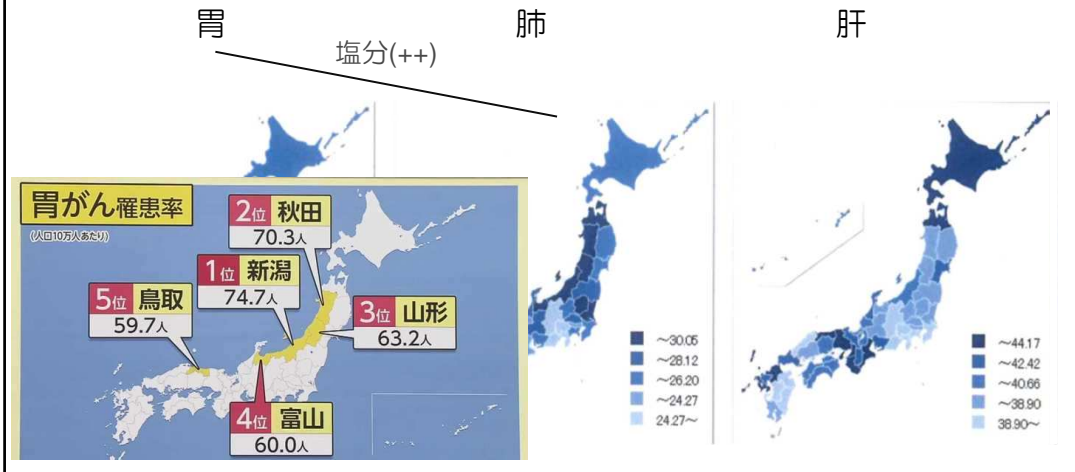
胃

肺

肝

塩分(++)

胃がん罹患率
(人口10万人あたり)

2位 秋田
70.3人

1位 新潟
74.7人

5位 鳥取
59.7人

3位 山形
63.2人

4位 富山
60.0人

~30.05
~28.12
~26.20
~24.27
24.27~

~44.17
~42.42
~40.66
~38.90
38.90~